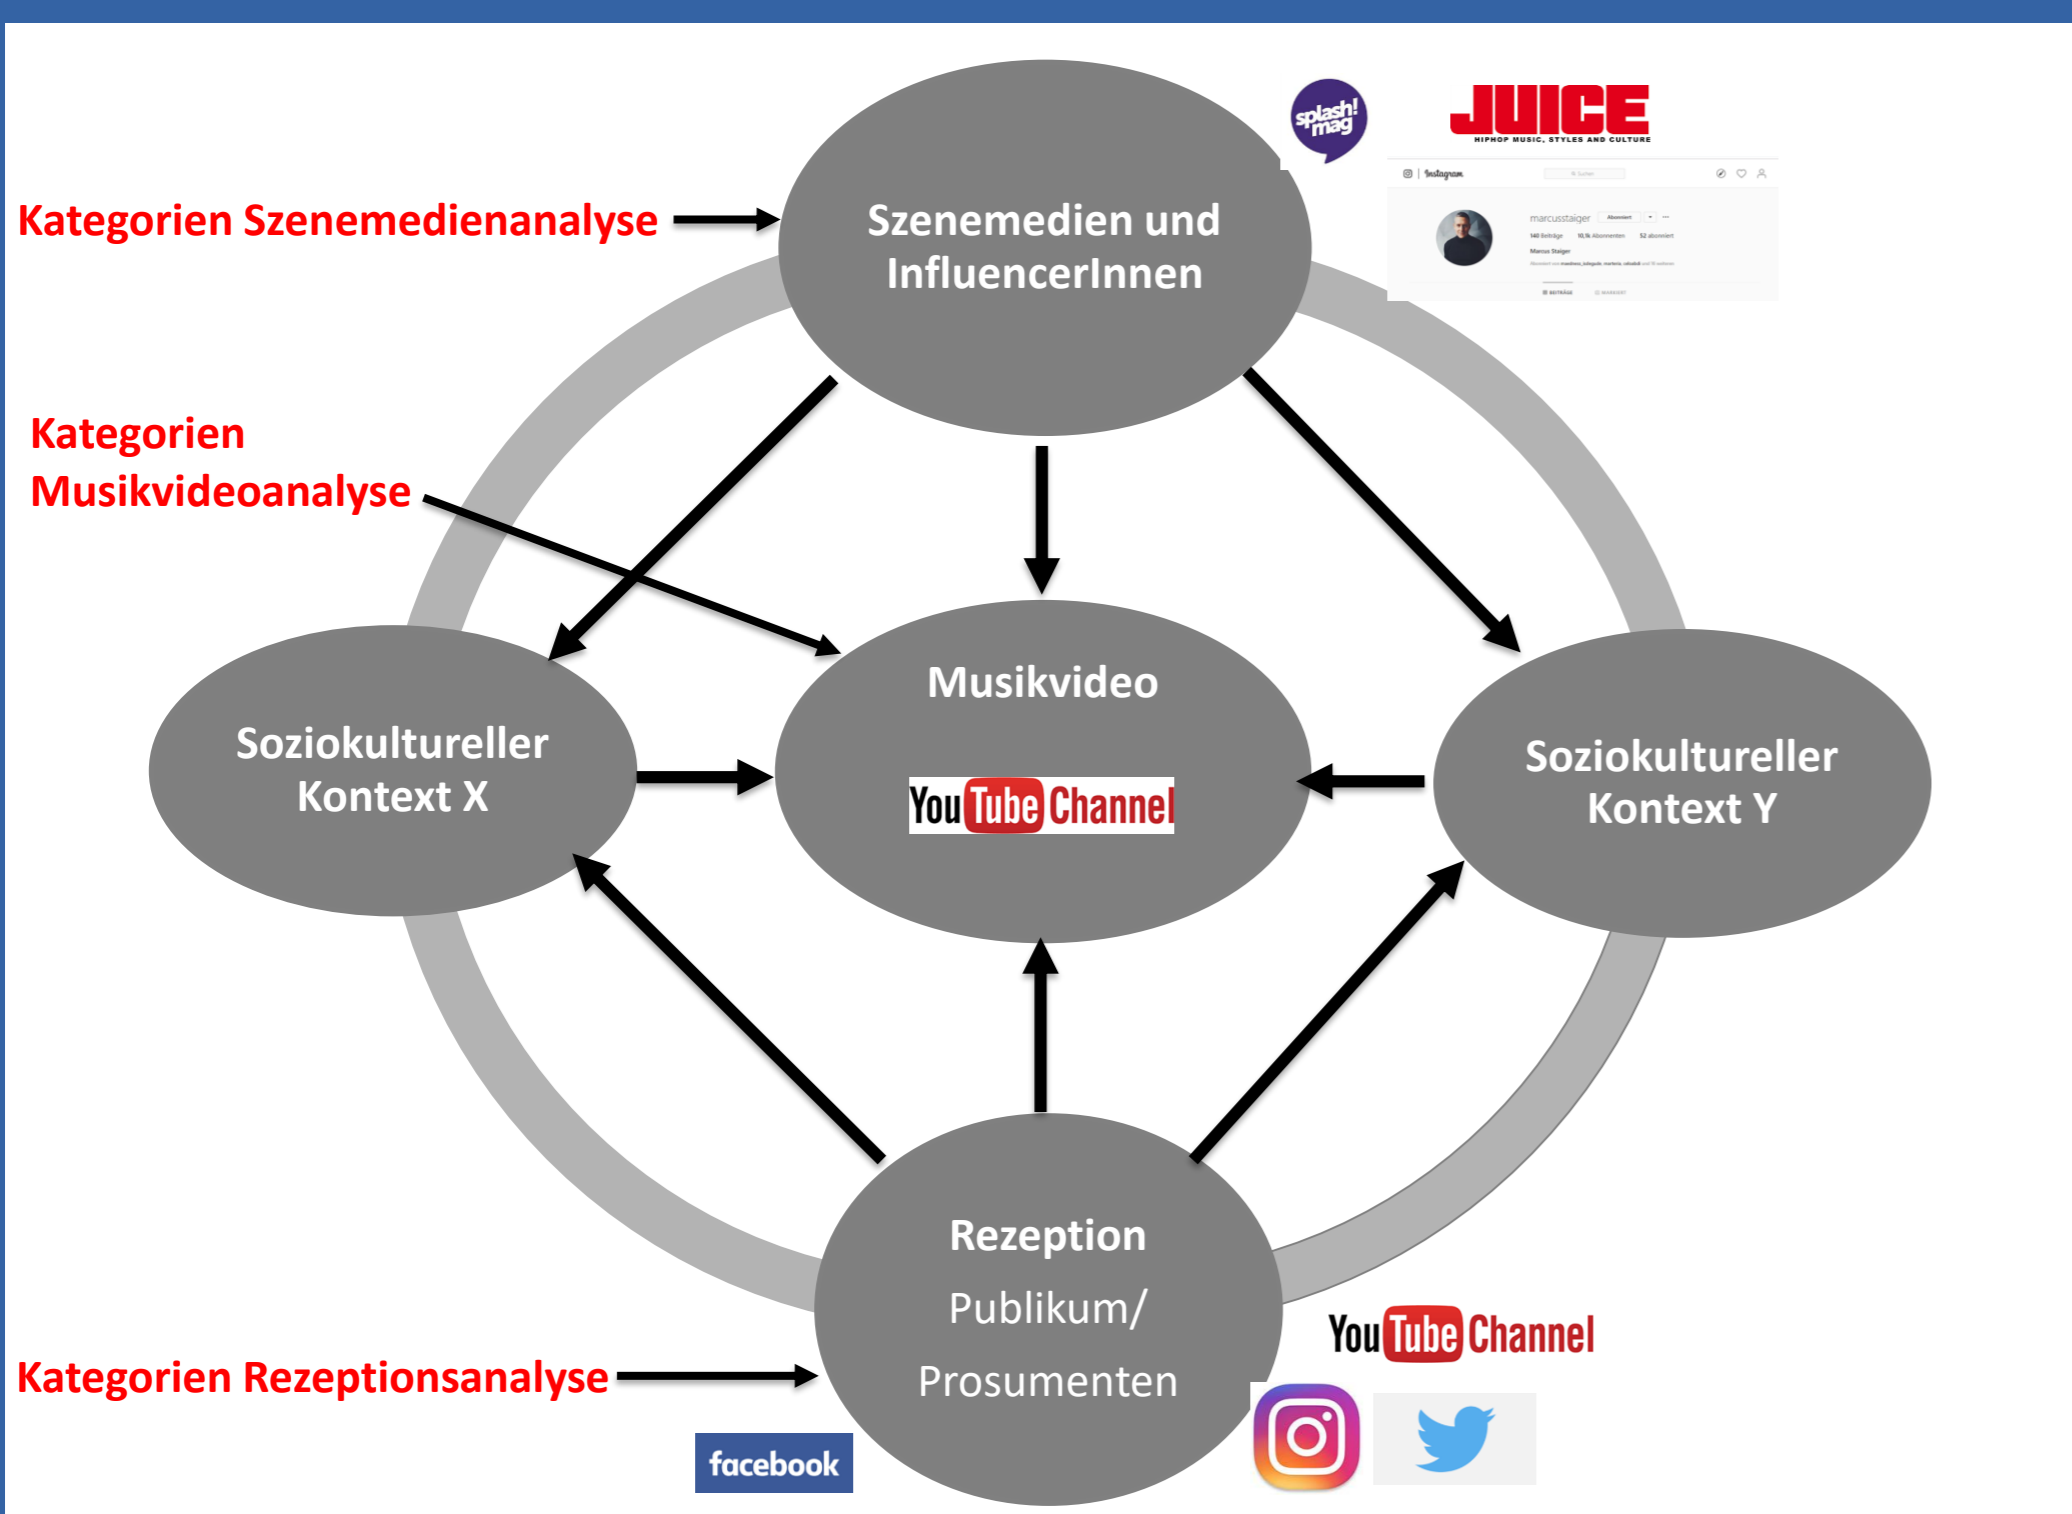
splash! mag

JUICE
HIPHOP MUSIC, STYLES AND CULTURE

Instagram
marcusstaiger
Abonniert
140 Beiträge 10,1k Abonnenten 52 abonniert
Marcus Staiger

Kategorien Szenemedienanalyse

Szenemedien und InfluencerInnen

Kategorien Musikvideoanalyse

Soziokultureller Kontext X

Musikvideo

YouTube Channel

Soziokultureller Kontext Y

Rezeption

Publikum/

Prosumenten

Kategorien Rezeptionsanalyse

YouTube Channel

facebook